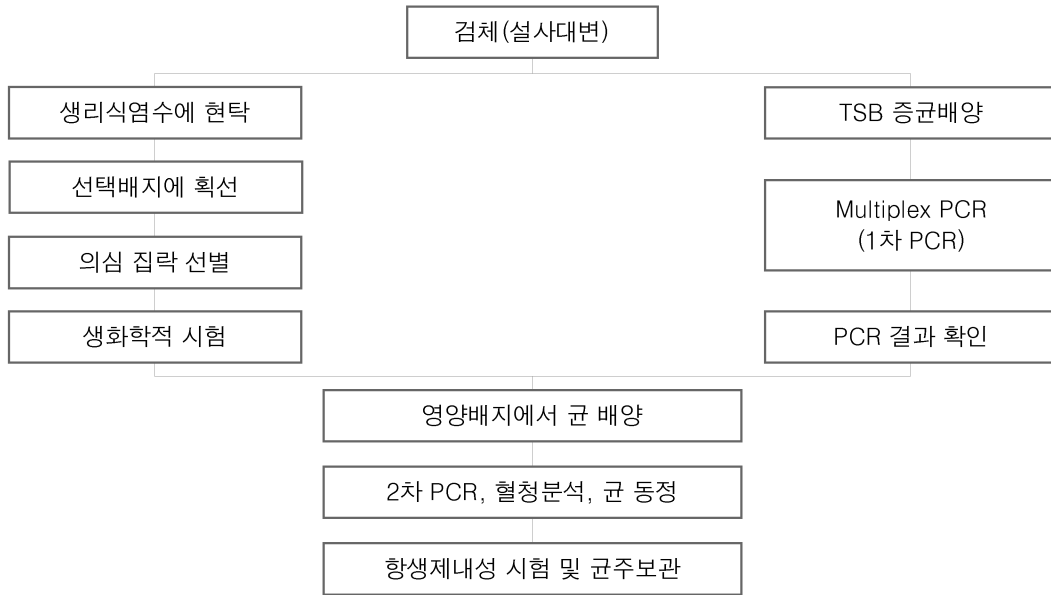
검체(설사대변)

생리식염수에 현탁

선택배지에 획선

의심 집락 선별

생화학적 시험

TSB 증균배양

Multiplex PCR (1차 PCR)

PCR 결과 확인

영양배지에서 균 배양

2차 PCR, 혈청분석, 균 동정

항생제내성 시험 및 균주보관